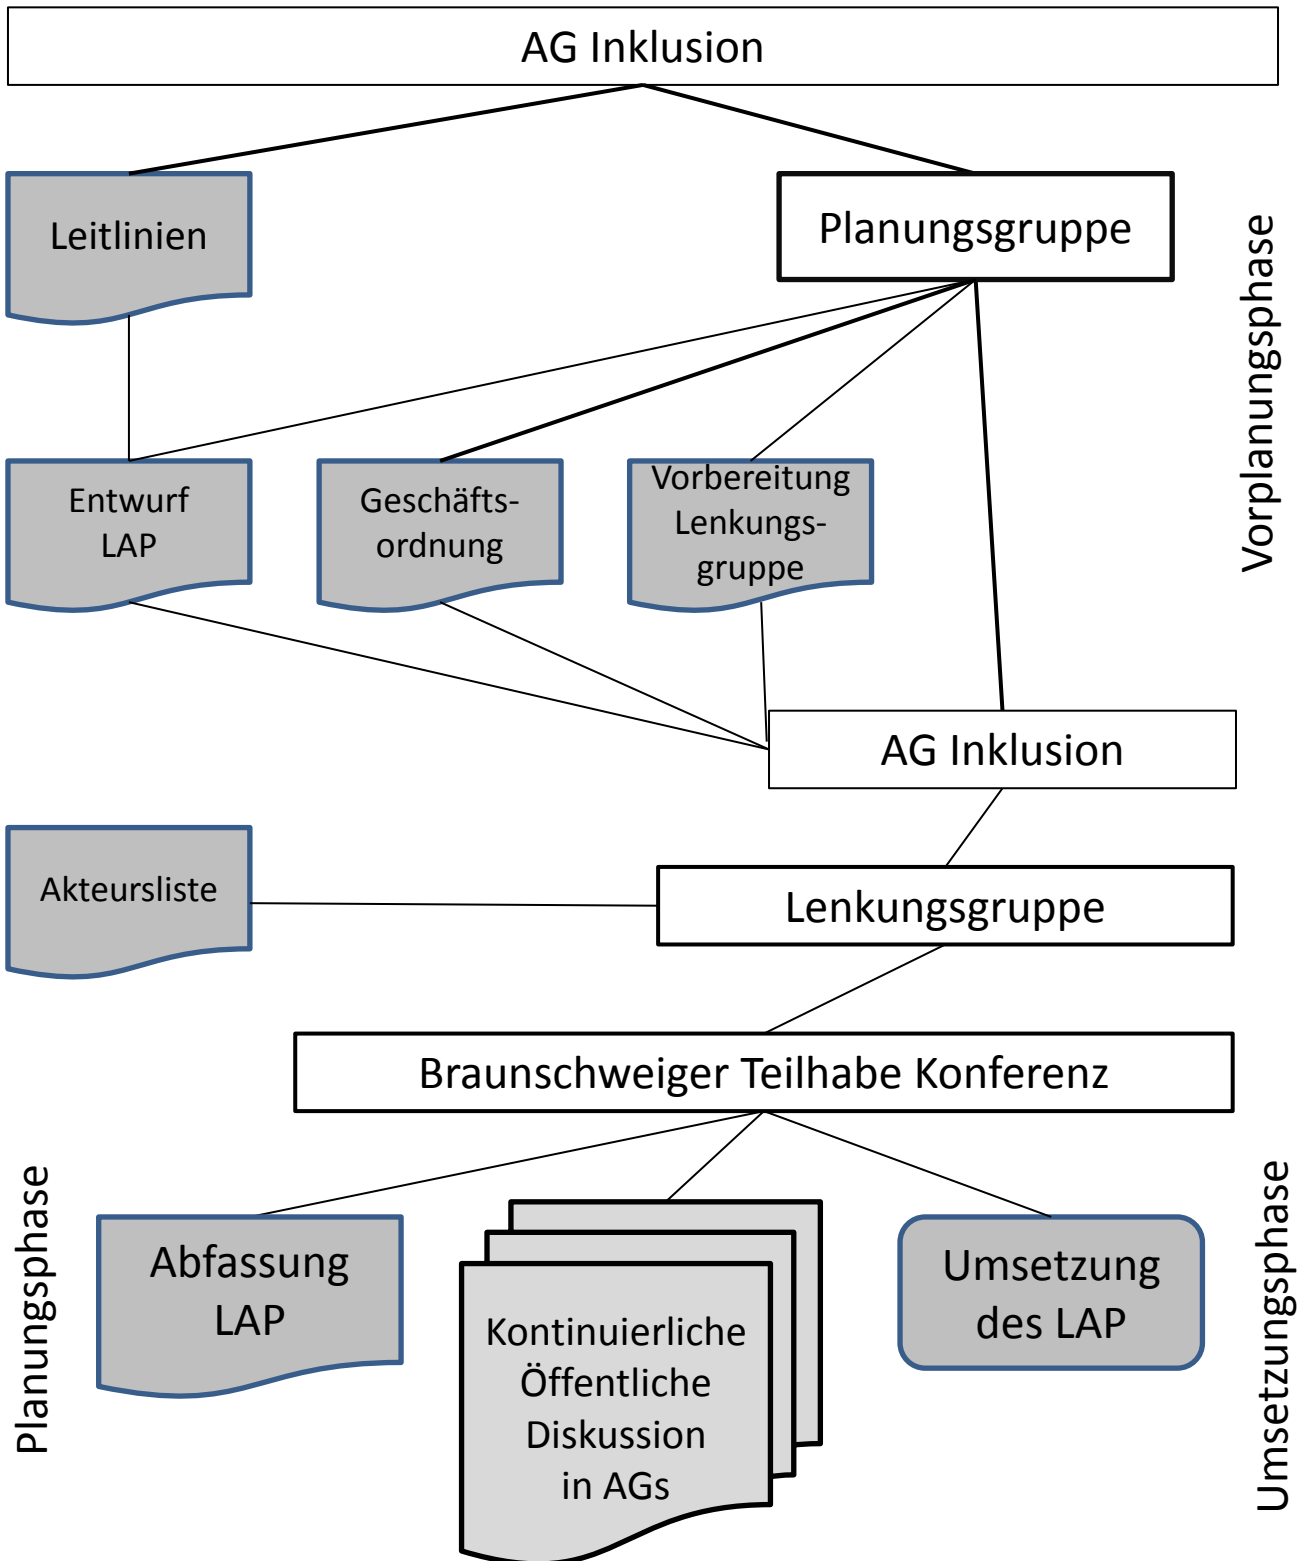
AG Inklusion

Leitlinien

Planungsgruppe

Vorplanungsphase

Entwurf LAP

Geschäftsordnung

Vorbereitung Lenkungsgruppe

AG Inklusion

Akteursliste

Lenkungsgruppe

Braunschweiger Teilhabe Konferenz

Planungsphase

Abfassung LAP

Kontinuierliche Öffentliche Diskussion in AGs

Umsetzung des LAP

Umsetzungsphase